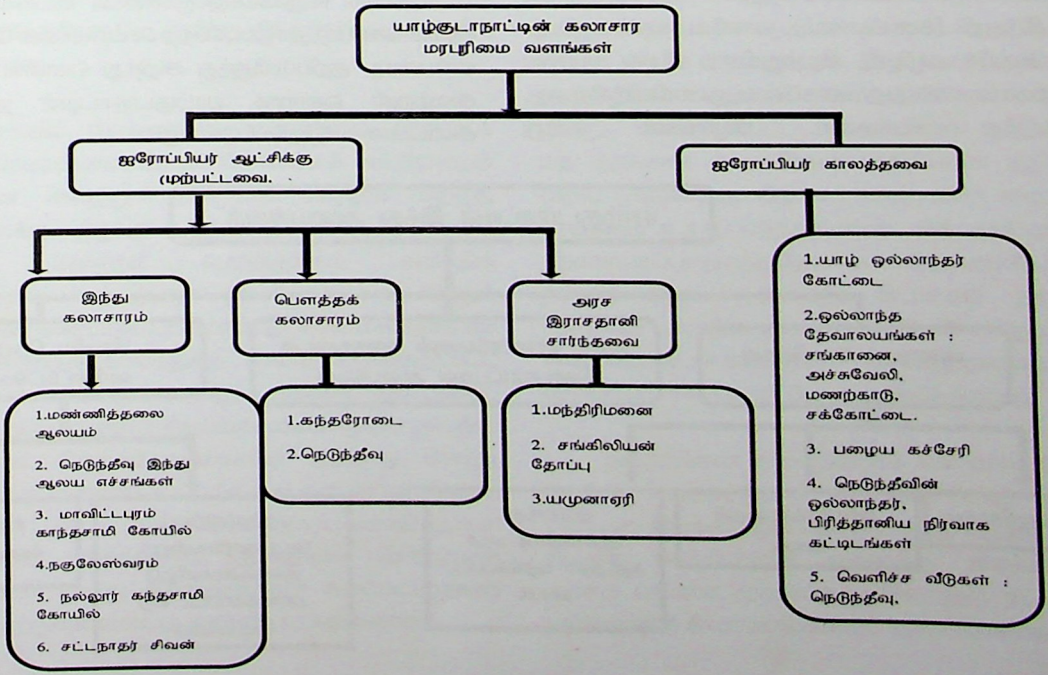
யாழ்குடாநாட்டின் கலாசார மரபுரிமை வளங்கள்

ஐரோப்பியர் ஆட்சிக்கு முற்பட்டவை.

ஐரோப்பியர் காலத்தவை

இந்து கலாசாரம்

பௌத்தக் கலாசாரம்

அரச இராசதானி சார்ந்தவை

1.மண்ணித்தலை ஆலயம்

2. நெடுந்தீவு இந்து ஆலய எச்சங்கள்

3. மாவிட்டபுரம் காந்தசாமி கோயில்

4.நகுலேஸ்வரம்

5. நல்லூர் கந்தசாமி கோயில்

6. சட்டநாதர் சிவன்

1.கந்தரோடை

2.நெடுந்தீவு

1.மந்திரிமனை

2. சங்கிலியன் தோப்பு

3.யமுனாஏரி

1.யாழ் ஒல்லாந்தர் கோட்டை

2.ஒல்லாந்த தேவாலயங்கள் : சங்கானை, அச்சுவேலி, மணற்காடு, சக்கோட்டை.

3. பழைய கச்சேரி

4. நெடுந்தீவின் ஒல்லாந்தர், பிரித்தானிய நிர்வாக கட்டிடங்கள்

5. வெளிச்ச வீடுகள் : நெடுந்தீவு.